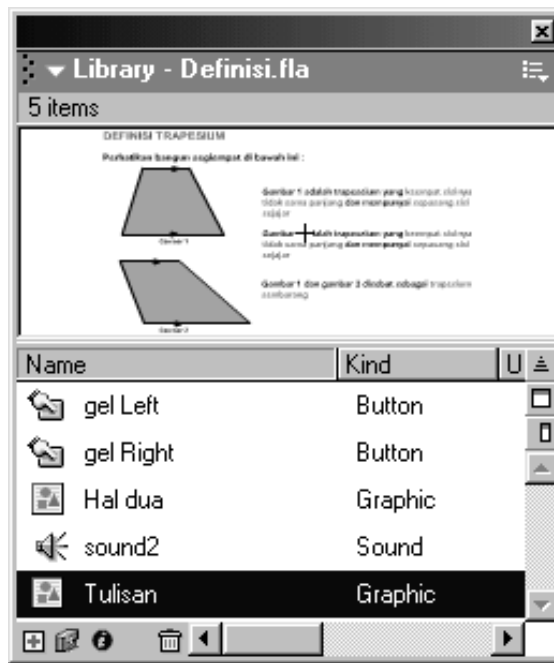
Library - Definisi.fla

5 items

DEFINISI TRAPESIUM

Perhatikan bangun segiempat di bawah ini :

Gambar 1 adalah trapesium yang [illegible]

Gambar 2 adalah trapesium yang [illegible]

Gambar 1 dan gambar 2 disebut sebagai trapesium sembarang

| Name | Kind | U |
|---|---|---|
| gel Left | Button | |
| gel Right | Button | |
| Hal dua | Graphic | |
| sound2 | Sound | |
| Tulisan | Graphic | |